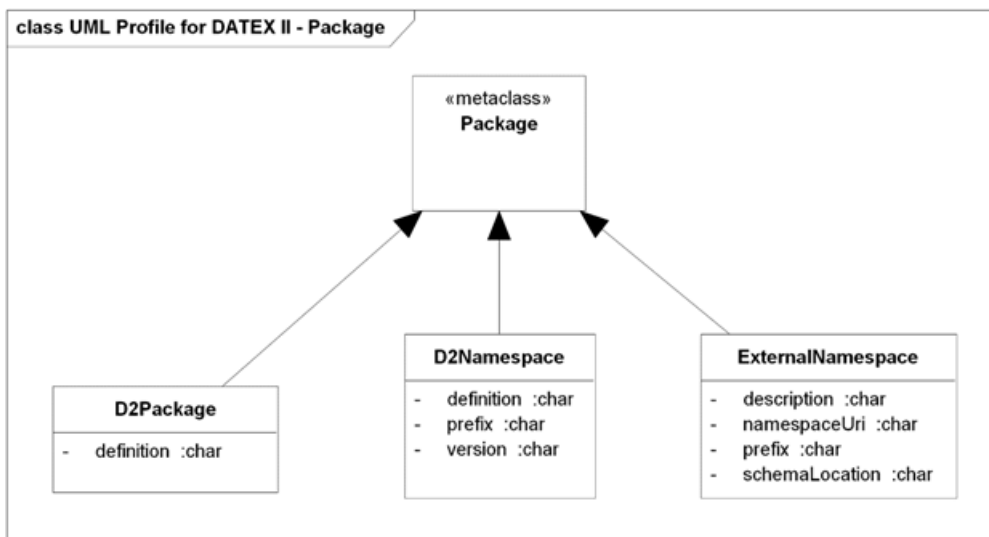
class UML Profile for DATEX II - Package

«metaclass»
Package

D2Package
- definition :char

D2Namespace
- definition :char
- prefix :char
- version :char

ExternalNamespace
- description :char
- namespaceUri :char
- prefix :char
- schemaLocation :char